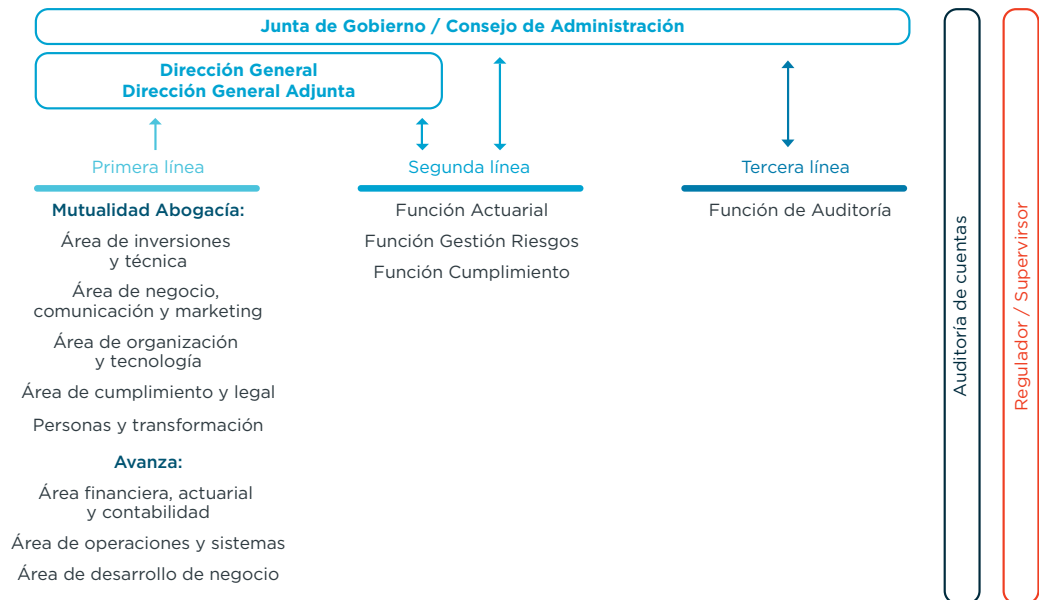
Junta de Gobierno / Consejo de Administración

Dirección General
Dirección General Adjunta

Primera línea

Mutualidad Abogacía:

Área de inversiones y técnica

Área de negocio, comunicación y marketing

Área de organización y tecnología

Área de cumplimiento y legal

Personas y transformación

Avanza:

Área financiera, actuarial y contabilidad

Área de operaciones y sistemas

Área de desarrollo de negocio

Segunda línea

Función Actuarial

Función Gestión Riesgos

Función Cumplimiento

Tercera línea

Función de Auditoría

Auditoría de cuentas

Regulador / Supervirsor